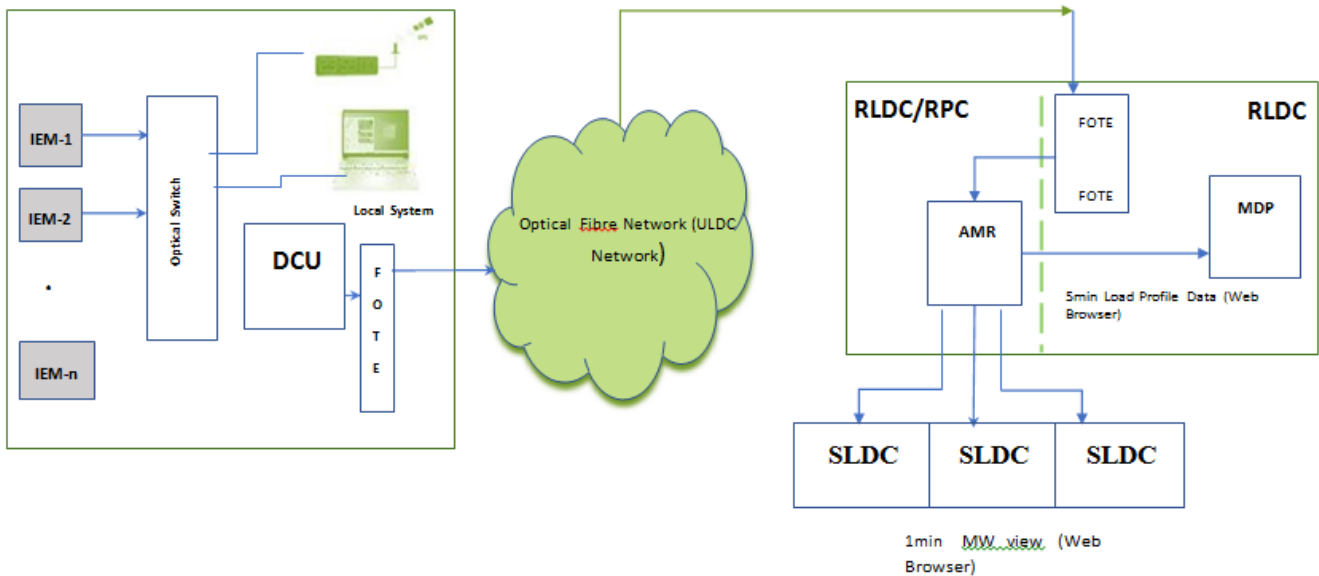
IEM-1

IEM-2

.

IEM-n

Optical Switch

Local System

DCU

F O T E

Optical Fibre Network (ULDC Network)

RLDC/RPC

RLDC

FOTE

FOTE

AMR

MDP

5min Load Profile Data (Web Browser)

SLDC

SLDC

SLDC

1min MW view (Web Browser)